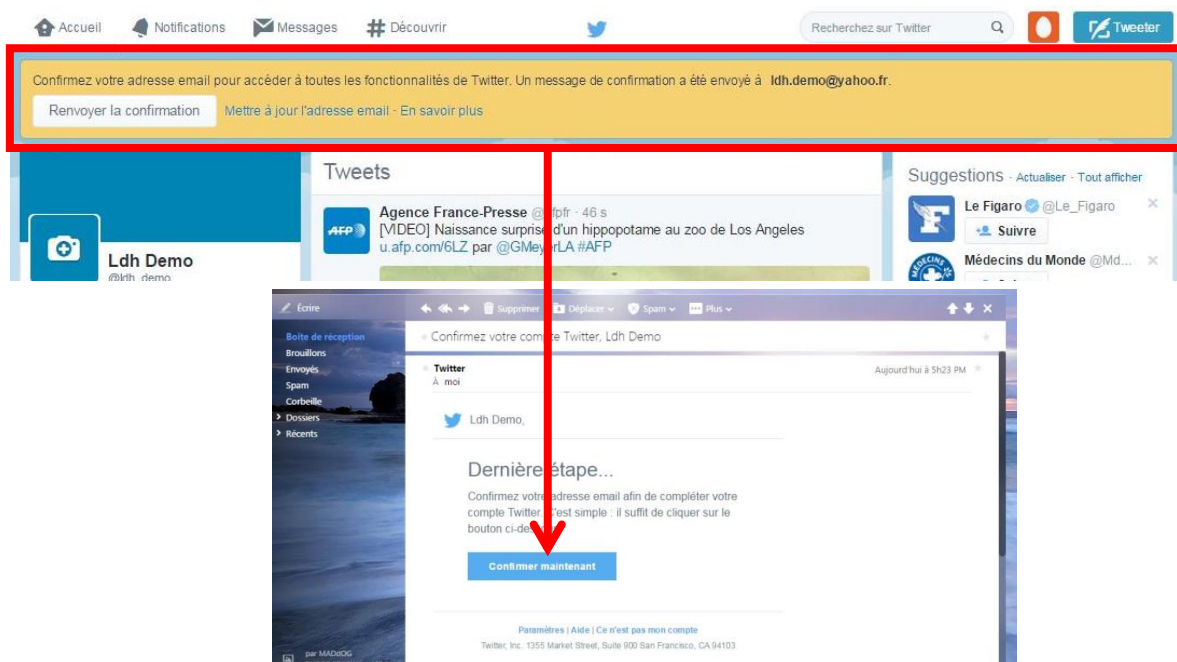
Accueil Notifications Messages Découvrir

Recherchez sur Twitter

Tweeter

Confirmez votre adresse email pour accéder à toutes les fonctionnalités de Twitter. Un message de confirmation a été envoyé à ldh.demo@yahoo.fr.

Renvoyer la confirmation

Mettre à jour l'adresse email · En savoir plus

Tweets

Agence France-Presse @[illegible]fpfr · 46 s
[VIDEO] Naissance surprise d'un hippopotame au zoo de Los Angeles
u.afp.com/6LZ par @GMey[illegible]rLA #AFP

Ldh Demo
@ldh_demo

Suggestions · Actualiser · Tout afficher

Le Figaro @Le_Figaro
Suivre

Médecins du Monde @Md...

Écrire

Supprimer Déplacer Spam Plus

Boîte de réception
Brouillons
Envoyés
Spam
Corbeille
Dossiers
Récents

Confirmez votre com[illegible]e Twitter, Ldh Demo

Twitter
À moi

Aujourd'hui à 5h23 PM

Ldh Demo,

Dernière étape...

Confirmez votre adresse email afin de compléter votre compte Twitter. C'est simple : il suffit de cliquer sur le bouton ci-des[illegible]

Confirmer maintenant

Paramètres | Aide | Ce n'est pas mon compte

Twitter, Inc. 1355 Market Street, Suite 900 San Francisco, CA 94103

par MADdOG